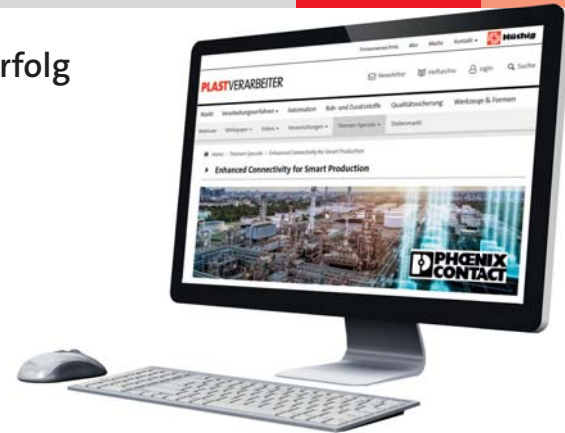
rfolg

Firmenverzeichnis Abo Media Kontakt Hüthig

PLASTVERARBEITER

Newsletter Heftarchiv Login Suche

Markt Verarbeitungsverfahren Automation Roh- und Zusatzstoffe Qualitätssicherung Werkzeuge & Formen

Webinare Whitepaper Videos Veranstaltungen Themen Specials Stellenmarkt

Home > Themen Specials > Enhanced Connectivity for Smart Production

Enhanced Connectivity for Smart Production

PHOENIX CONTACT